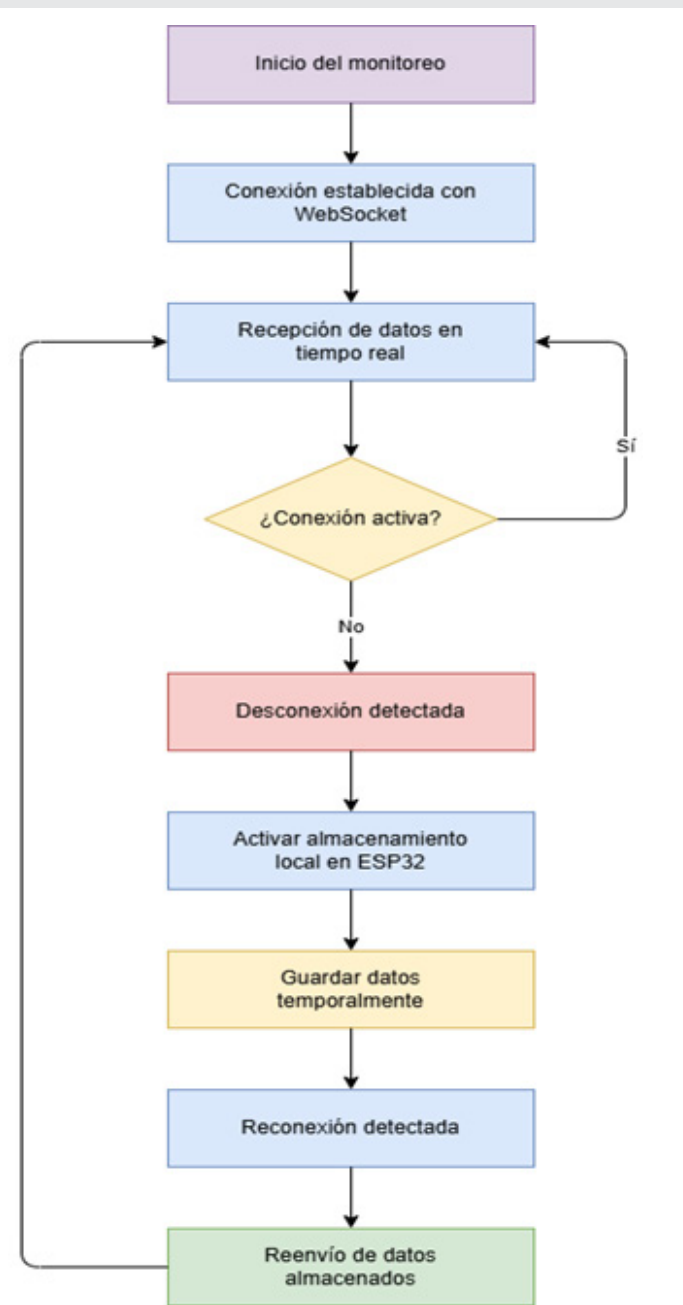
Inicio del monitoreo

Conexión establecida con WebSocket

Recepción de datos en tiempo real

Sí

¿Conexión activa?

No

Desconexión detectada

Activar almacenamiento local en ESP32

Guardar datos temporalmente

Reconexión detectada

Reenvío de datos almacenados